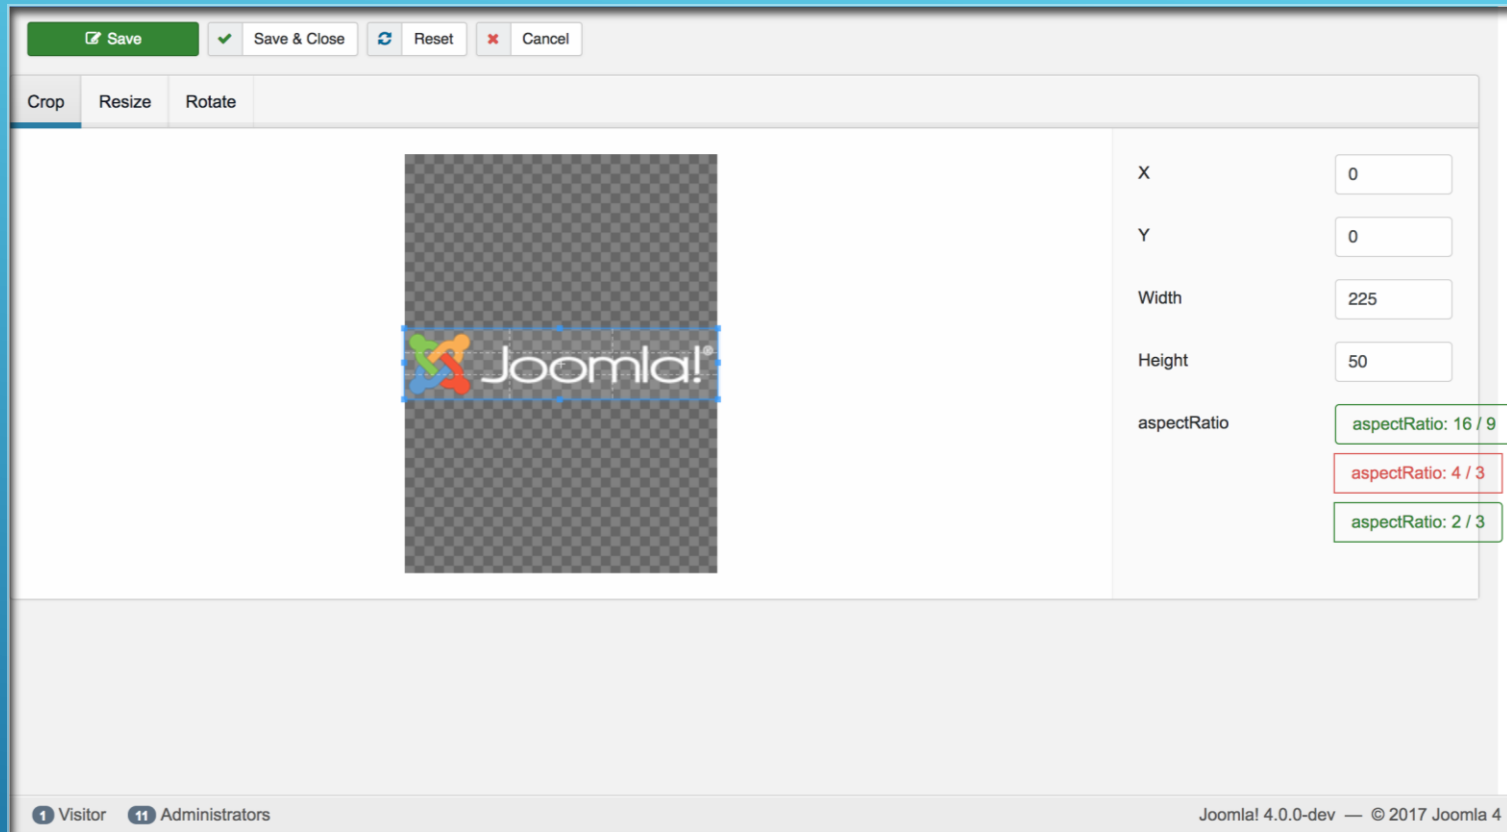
Save
Save & Close
Reset
Cancel

Crop
Resize
Rotate

Joomla!

X
0
Y
0
Width
225
Height
50
aspectRatio
aspectRatio: 16 / 9
aspectRatio: 4 / 3
aspectRatio: 2 / 3

1 Visitor
11 Administrators
Joomla! 4.0.0-dev — © 2017 Joomla 4